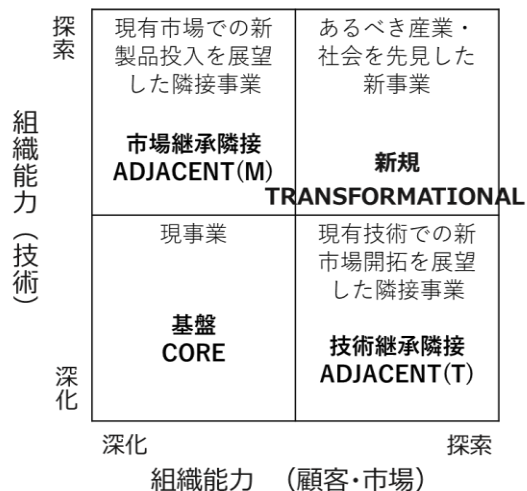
組織能力（技術）

探索

深化

現有市場での新製品投入を展望した隣接事業

市場継承隣接
ADJACENT(M)

あるべき産業・社会を先見した新事業

新規
TRANSFORMATIONAL

現事業

基盤
CORE

現有技術での新市場開拓を展望した隣接事業

技術継承隣接
ADJACENT(T)

深化

探索

組織能力 （顧客・市場）